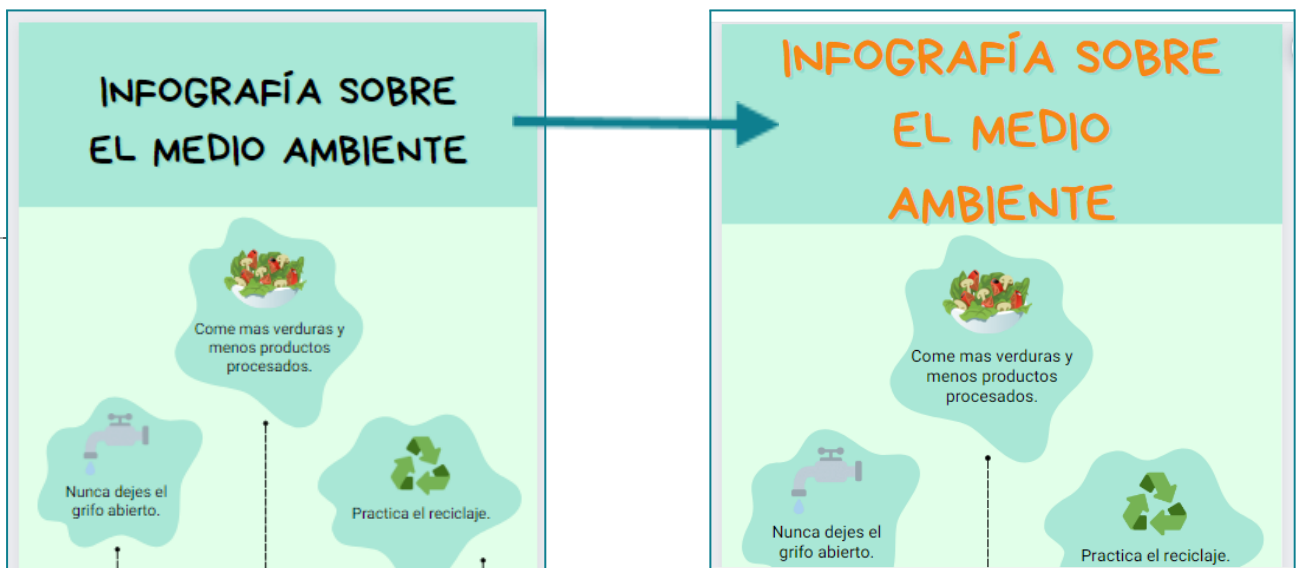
INFOGRAFÍA SOBRE EL MEDIO AMBIENTE

Come mas verduras y menos productos procesados.

Nunca dejes el grifo abierto.

Practica el reciclaje.

INFOGRAFÍA SOBRE EL MEDIO AMBIENTE

Come mas verduras y menos productos procesados.

Nunca dejes el grifo abierto.

Practica el reciclaje.